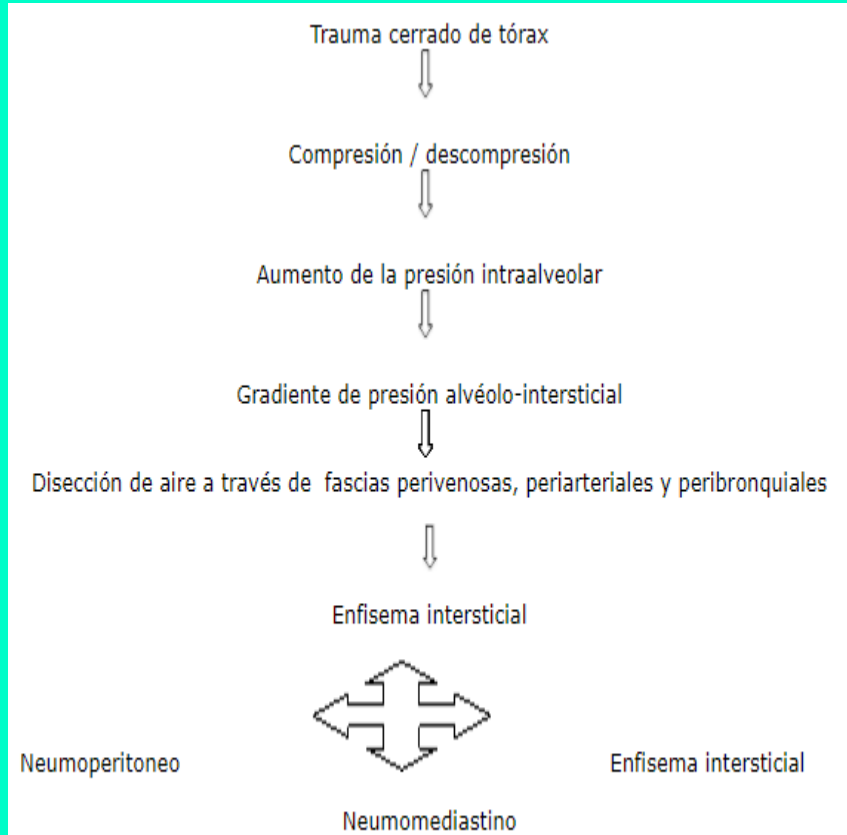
Trauma cerrado de tórax

Compresión / descompresión

Aumento de la presión intraalveolar

Gradiente de presión alvéolo-intersticial

Disección de aire a través de fascias perivenosas, periarteriales y peribronquiales

Enfisema intersticial

Neumoperitoneo

Enfisema intersticial

Neumomediastino